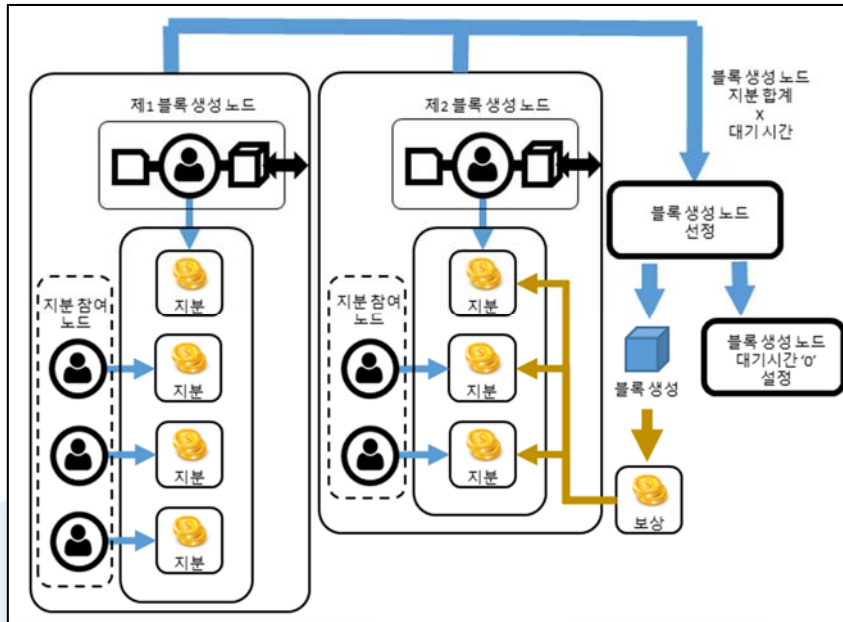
제1 블록 생성 노드

지분 참여 노드

지분

지분

지분

지분

제2 블록 생성 노드

지분 참여 노드

지분

지분

지분

블록 생성 노드
지분 합계
X
대기 시간

블록 생성 노드
선정

블록 생성

블록 생성 노드
대기시간 '0'
설정

보상